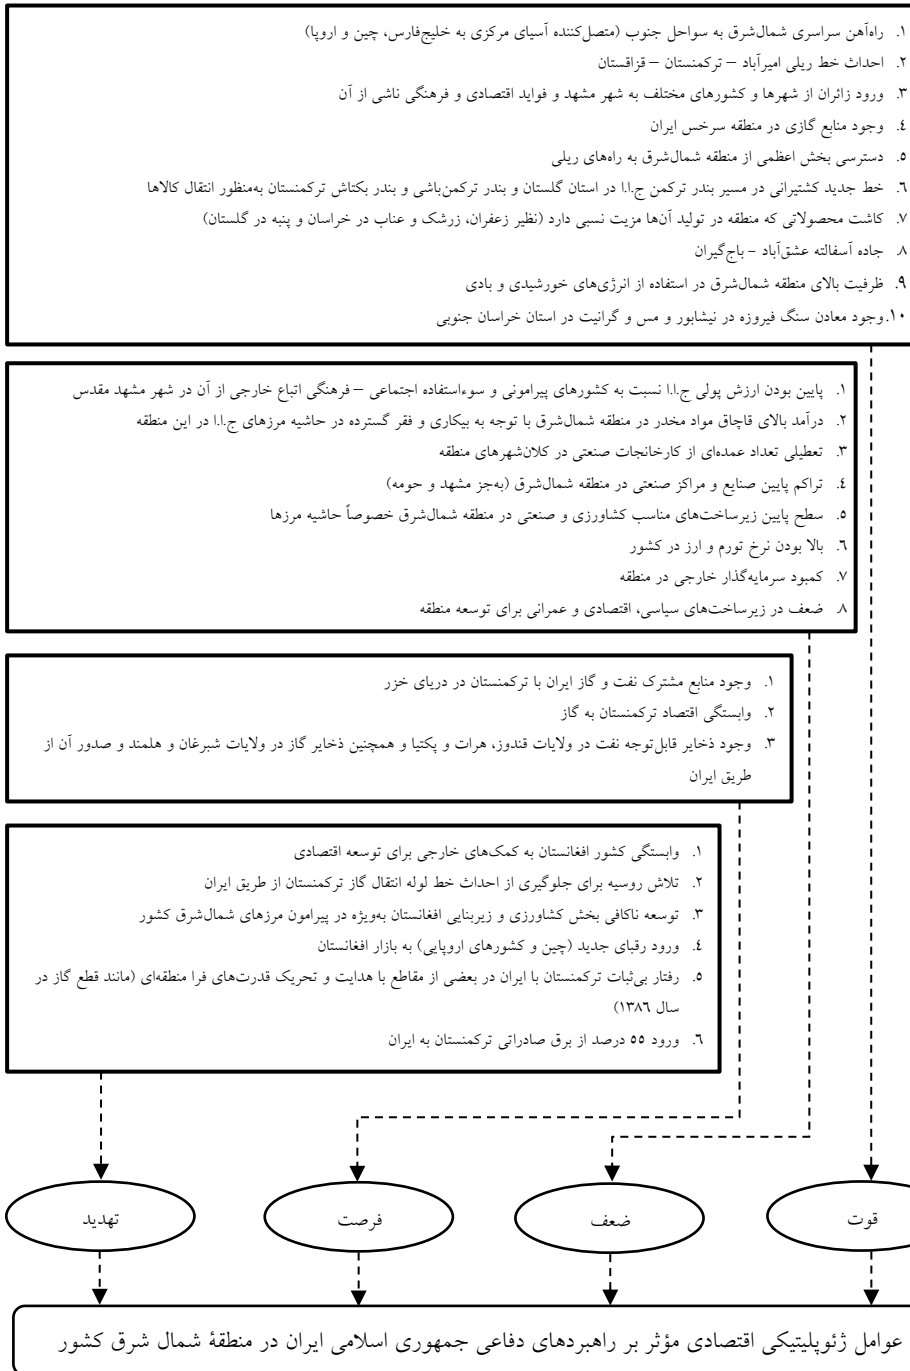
۱. راه‌آهن سراسری شمال‌شرق به سواحل جنوب (متصل‌کننده آسیای مرکزی به خلیج‌فارس، چین و اروپا)
۲. احداث خط ریلی امیرآباد – ترکمنستان – قزاقستان
۳. ورود زائران از شهرها و کشورهای مختلف به شهر مشهد و فواید اقتصادی و فرهنگی ناشی از آن
٤. وجود منابع گازی در منطقه سرخس ایران
٥. دسترسی بخش اعظمی از منطقه شمال‌شرق به راه‌های ریلی
٦. خط جدید کشتیرانی در مسیر بندر ترکمن ج.ا.ا در استان گلستان و بندر ترکمن‌باشی و بندر بکتاش ترکمنستان به‌منظور انتقال کالاها
۷. کاشت محصولاتی که منطقه در تولید آن‌ها مزیت نسبی دارد (نظیر زعفران، زرشک و عناب در خراسان و پنبه در گلستان)
۸. جاده آسفالته عشق‌آباد – باجگیران
۹. ظرفیت بالای منطقه شمال‌شرق در استفاده از انرژی‌های خورشیدی و بادی
۱۰. وجود معادن سنگ فیروزه در نیشابور و مس و گرانیت در استان خراسان جنوبی

۱. پایین بودن ارزش پولی ج.ا.ا نسبت به کشورهای پیرامونی و سوءاستفاده اجتماعی – فرهنگی اتباع خارجی از آن در شهر مشهد مقدس
۲. درآمد بالای قاچاق مواد مخدر در منطقه شمال‌شرق با توجه به بیکاری و فقر گسترده در حاشیه مرزهای ج.ا.ا در این منطقه
۳. تعطیلی تعداد عمده‌ای از کارخانجات صنعتی در کلان‌شهرهای منطقه
٤. تراکم پایین صنایع و مراکز صنعتی در منطقه شمال‌شرق (به‌جز مشهد و حومه)
٥. سطح پایین زیرساخت‌های مناسب کشاورزی و صنعتی در منطقه شمال‌شرق خصوصاً حاشیه مرزها
٦. بالا بودن نرخ تورم و ارز در کشور
۷. کمبود سرمایه‌گذار خارجی در منطقه
۸. ضعف در زیرساخت‌های سیاسی، اقتصادی و عمرانی برای توسعه منطقه

۱. وجود منابع مشترک نفت و گاز ایران با ترکمنستان در دریای خزر
۲. وابستگی اقتصاد ترکمنستان به گاز
۳. وجود ذخایر قابل‌توجه نفت در ولایات قندوز، هرات و پکتیا و همچنین ذخایر گاز در ولایات شبرغان و هلمند و صدور آن از طریق ایران

۱. وابستگی کشور افغانستان به کمک‌های خارجی برای توسعه اقتصادی
۲. تلاش روسیه برای جلوگیری از احداث خط لوله انتقال گاز ترکمنستان از طریق ایران
۳. توسعه ناکافی بخش کشاورزی و زیربنایی افغانستان به‌ویژه در پیرامون مرزهای شمال‌شرق کشور
٤. ورود رقبای جدید (چین و کشورهای اروپایی) به بازار افغانستان
٥. رفتار بی‌ثبات ترکمنستان با ایران در بعضی از مقاطع با هدایت و تحریک قدرت‌های فرا منطقه‌ای (مانند قطع گاز در سال ۱۳۸٦)
٦. ورود ٥٥ درصد از برق صادراتی ترکمنستان به ایران

تهدید
فرصت
ضعف
قوت

عوامل ژئوپلیتیکی اقتصادی مؤثر بر راهبردهای دفاعی جمهوری اسلامی ایران در منطقهٔ شمال شرق کشور